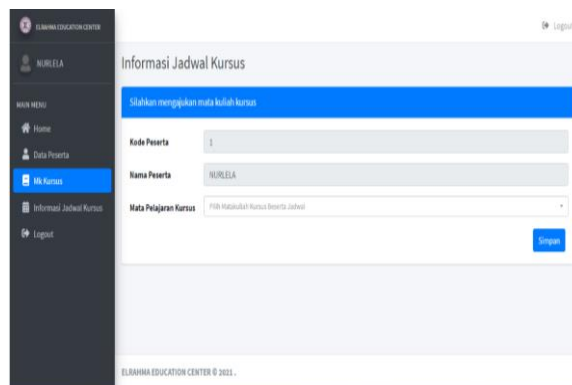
ELRAHMA EDUCATION CENTER

NURLELA

MAIN MENU

Home

Data Peserta

Mk Kursus

Informasi Jadwal Kursus

Logout

Logout

Informasi Jadwal Kursus

Silahkan mengajukan mata kuliah kursus

Kode Peserta 1

Nama Peserta NURLELA

Mata Pelajaran Kursus Pilih Matakuliah Kursus Beserta Jadwal

Simpan

ELRAHMA EDUCATION CENTER © 2021 .